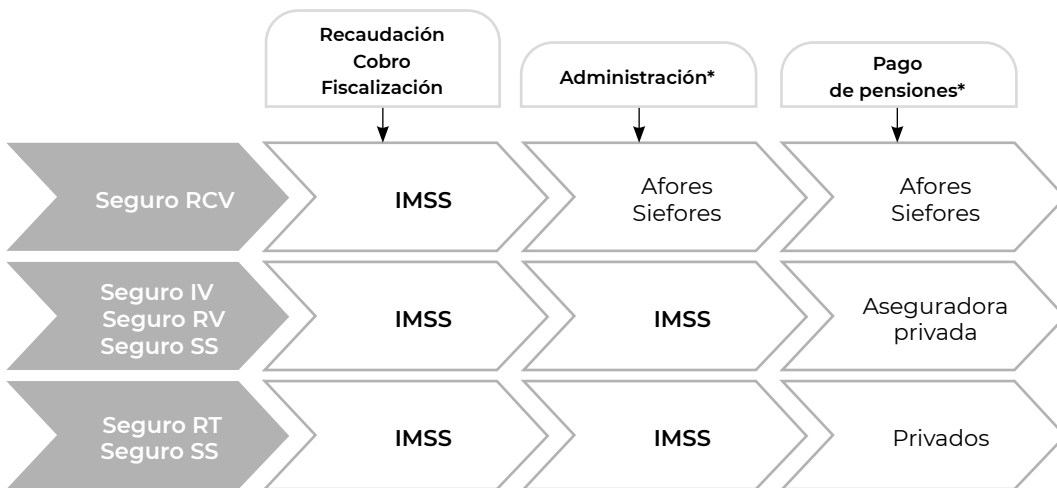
Recaudación
Cobro
Fiscalización

Administración*

Pago
de pensiones*

Seguro RCV

IMSS

Afores
Siefores

Afores
Siefores

Seguro IV
Seguro RV
Seguro SS

IMSS

IMSS

Aseguradora
privada

Seguro RT
Seguro SS

IMSS

IMSS

Privados